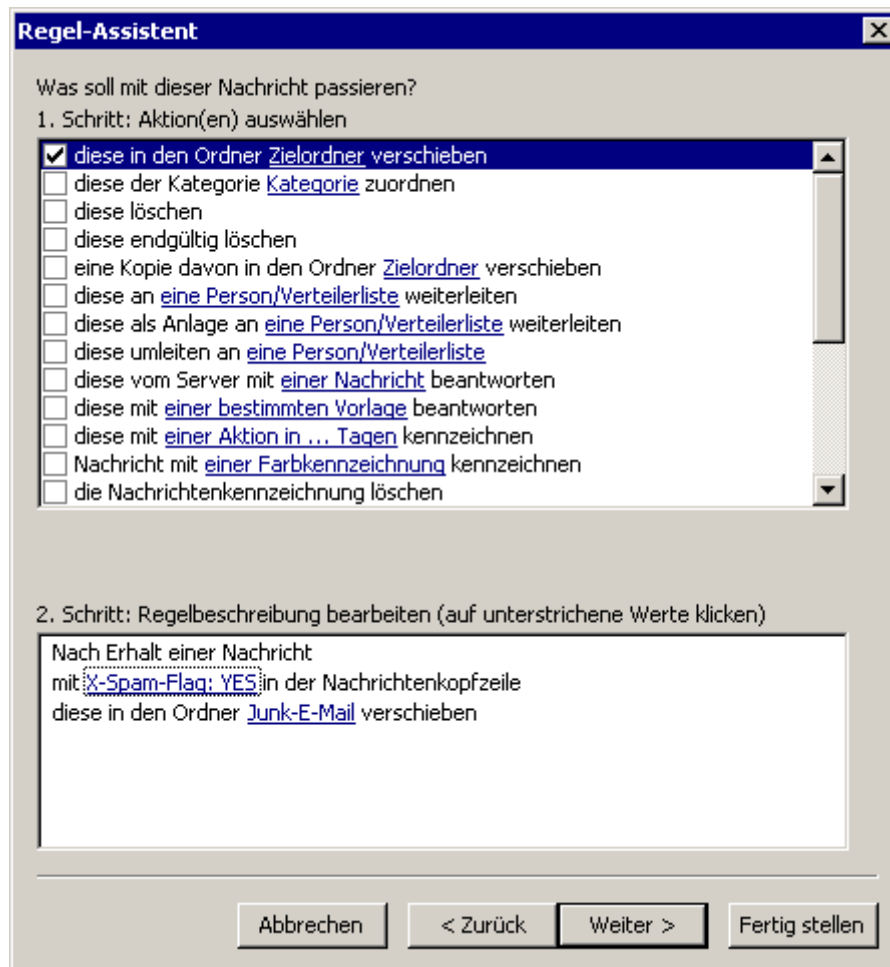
Regel-Assistent

Was soll mit dieser Nachricht passieren?
1. Schritt: Aktion(en) auswählen

diese in den Ordner Zielordner verschieben
diese der Kategorie Kategorie zuordnen
diese löschen
diese endgültig löschen
eine Kopie davon in den Ordner Zielordner verschieben
diese an eine Person/Verteilerliste weiterleiten
diese als Anlage an eine Person/Verteilerliste weiterleiten
diese umleiten an eine Person/Verteilerliste
diese vom Server mit einer Nachricht beantworten
diese mit einer bestimmten Vorlage beantworten
diese mit einer Aktion in ... Tagen kennzeichnen
Nachricht mit einer Farbkennzeichnung kennzeichnen
die Nachrichtenkennzeichnung löschen

2. Schritt: Regelbeschreibung bearbeiten (auf unterstrichene Werte klicken)

Nach Erhalt einer Nachricht
mit X-Spam-Flag: YES in der Nachrichtenkopfzeile
diese in den Ordner Junk-E-Mail verschieben

Abbrechen | < Zurück | Weiter > | Fertig stellen